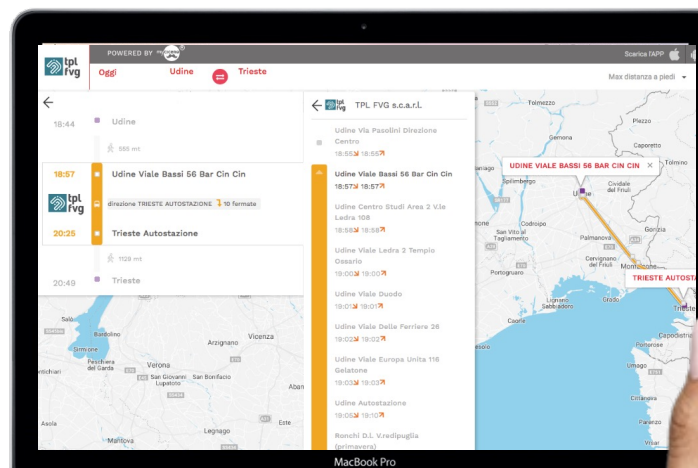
POWERED BY

tpl fvg

Oggi Udine Trieste

Scarica l'APP

Max distanza a piedi

18:44 Udine

555 mt

18:57 Udine Viale Bassi 56 Bar Cin Cin

tpl fvg direzione TRIESTE AUTOSTAZIONE 10 fermate

20:25 Trieste Autostazione

1129 mt

20:49 Trieste

TPL FVG s.c.a.r.l.

Udine Via Pasolini Direzione Centro
18:55 18:55

Udine Viale Bassi 56 Bar Cin Cin
18:57 18:57

Udine Centro Studi Area 2 V.le Ladra 108
18:58 18:58

Udine Viale Ledra 2 Tempio Ossario
19:00 19:00

Udine Viale Duodo
19:01 19:01

Udine Viale Delle Ferriere 26
19:02 19:02

Udine Viale Europa Unita 116 Gelatone
19:03 19:03

Udine Autostazione
19:06 19:10

Ronchi D.L V.redipuglia (primavera)

UDINE VIALE BASSI 56 BAR CIN CIN

TRIESTE AUTOSTA

Spilimbergo
Udine
Cividale del Friuli
San Vito al Tagliamento
Palmanova
Gorizia
Cervignano del Friuli
Monfalcone
Trieste
Caorle
Capporetto
Sirmione
Peschiera del Garda
Arzignano
Vicenza
Verona
Lupatoto
San Bonifacio
Mantova
Abano

MacBook Pro